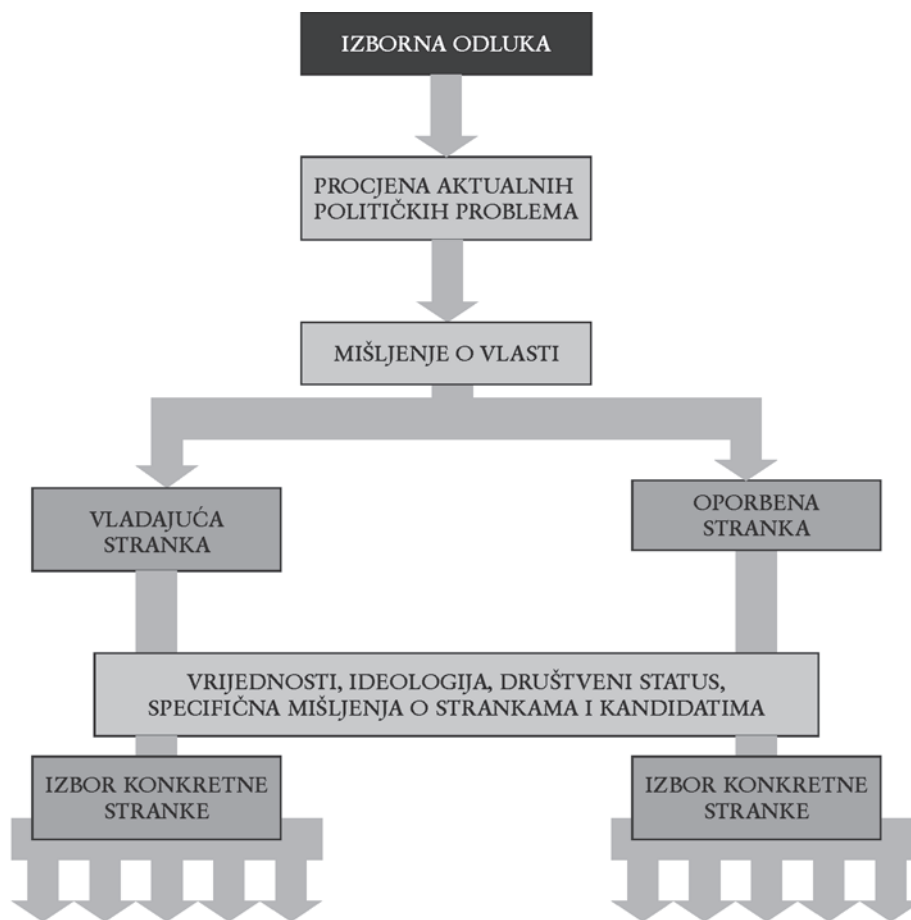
IZBORNA ODLUKA

PROCJENA AKTUALNIH POLITIČKIH PROBLEMA

MIŠLJENJE O VLASTI

VLADAJUĆA STRANKA

OPORBENA STRANKA

VRIJEDNOSTI, IDEOLOGIJA, DRUŠTVENI STATUS, SPECIFIČNA MIŠLJENJA O STRANKAMA I KANDIDATIMA

IZBOR KONKRETNE STRANKE

IZBOR KONKRETNE STRANKE